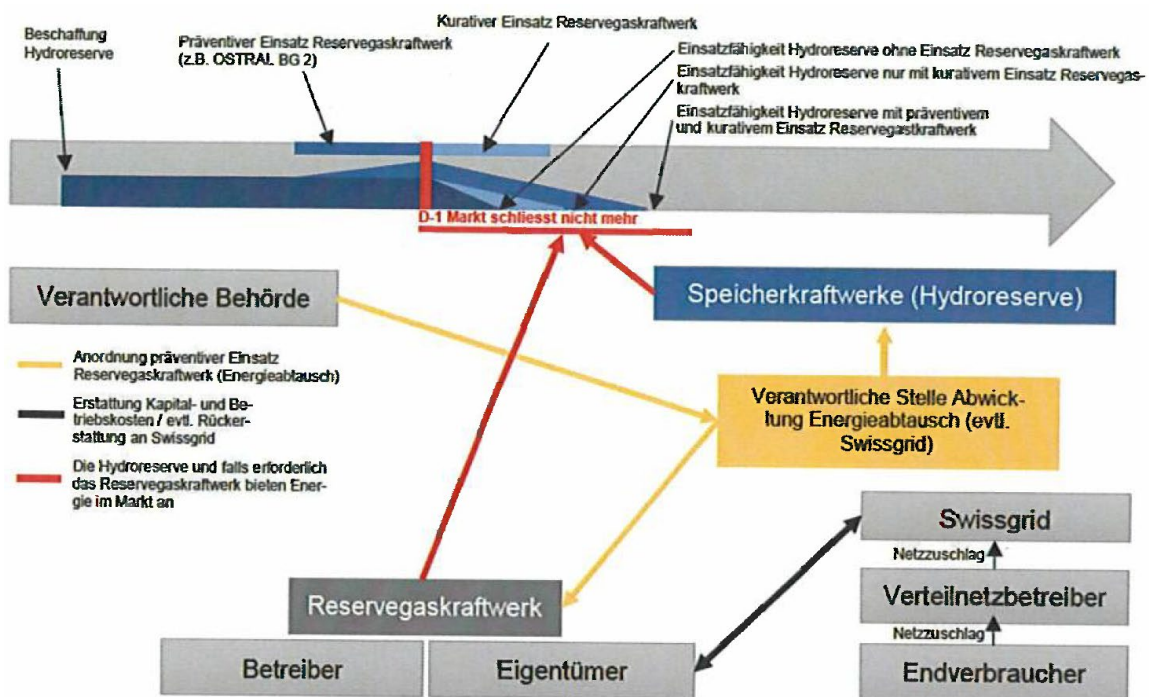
Beschaffung Hydroreserve

Präventiver Einsatz Reservegaskraftwerk (z.B. OSTRAL BG 2)

Kurativer Einsatz Reservegaskraftwerk

Einsatzfähigkeit Hydroreserve ohne Einsatz Reservegaskraftwerk

Einsatzfähigkeit Hydroreserve nur mit kurativem Einsatz Reservegaskraftwerk

Einsatzfähigkeit Hydroreserve mit präventivem und kurativem Einsatz Reservegastkraftwerk

D-1 Markt schliesst nicht mehr

Verantwortliche Behörde

Speicherkraftwerke (Hydroreserve)

Anordnung präventiver Einsatz Reservegaskraftwerk (Energieabtausch)

Erstattung Kapital- und Betriebskosten / evtl. Rückerstattung an Swissgrid

Die Hydroreserve und falls erforderlich das Reservegaskraftwerk bieten Energie im Markt an

Verantwortliche Stelle Abwicklung Energieabtausch (evtl. Swissgrid)

Swissgrid

Netzzuschlag

Verteilnetzbetreiber

Netzzuschlag

Reservegaskraftwerk

Betreiber

Eigentümer

Endverbraucher